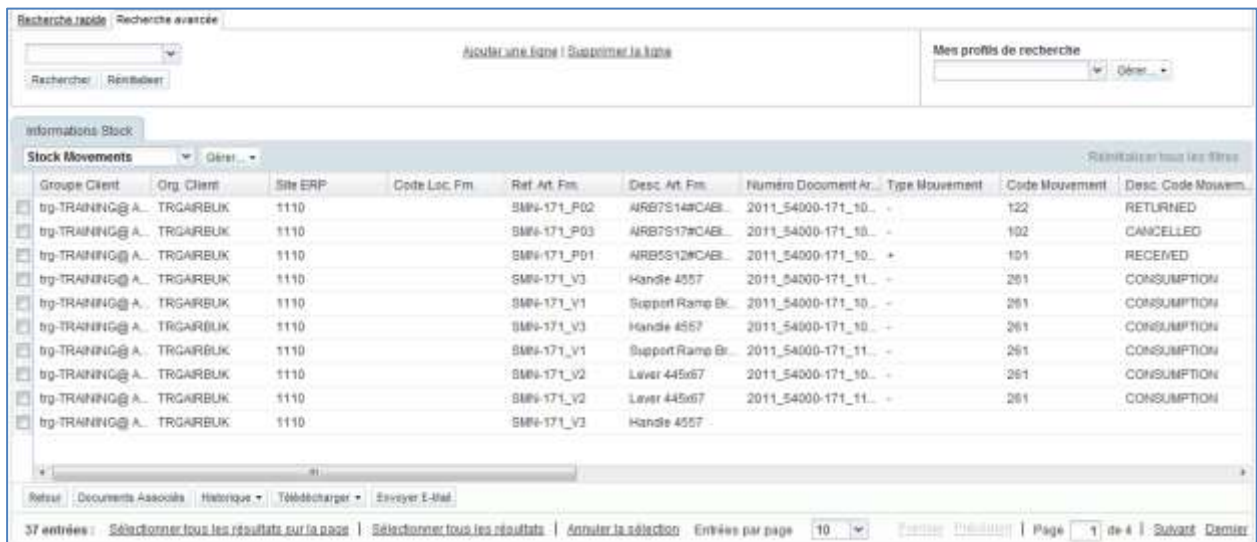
Recherche rapide | Recherche avancée

Rechercher | Réinitialiser

Ajouter une ligne | Supprimer la ligne

Mes profils de recherche

Gérer...

Informations Stock

Stock Movements | Gérer...

Réinitialiser tous les filtres

| Groupe Client | Org. Client | Site ERP | Code Loc. Frn. | Ref. Art. Frn. | Desc. Art. Frn. | Numéro Document Ar... | Type Mouvement | Code Mouvement | Desc. Code Mouvem... |
|---|---|---|---|---|---|---|---|---|---|
| trg-TRAINING@ A... | TRGAIRBUK | 1110 | | SMN-171_P02 | AIRB7S14#CABI... | 2011_54000-171_10... | - | 122 | RETURNED |
| trg-TRAINING@ A... | TRGAIRBUK | 1110 | | SMN-171_P03 | AIRB7S17#CABI... | 2011_54000-171_10... | - | 102 | CANCELLED |
| trg-TRAINING@ A... | TRGAIRBUK | 1110 | | SMN-171_P01 | AIRB5S12#CABI... | 2011_54000-171_10... | + | 101 | RECEIVED |
| trg-TRAINING@ A... | TRGAIRBUK | 1110 | | SMN-171_V3 | Handle 4557 | 2011_54000-171_11... | - | 261 | CONSUMPTION |
| trg-TRAINING@ A... | TRGAIRBUK | 1110 | | SMN-171_V1 | Support Ramp Br... | 2011_54000-171_10... | - | 261 | CONSUMPTION |
| trg-TRAINING@ A... | TRGAIRBUK | 1110 | | SMN-171_V3 | Handle 4557 | 2011_54000-171_10... | - | 261 | CONSUMPTION |
| trg-TRAINING@ A... | TRGAIRBUK | 1110 | | SMN-171_V1 | Support Ramp Br... | 2011_54000-171_11... | - | 261 | CONSUMPTION |
| trg-TRAINING@ A... | TRGAIRBUK | 1110 | | SMN-171_V2 | Lever 445x67 | 2011_54000-171_10... | - | 261 | CONSUMPTION |
| trg-TRAINING@ A... | TRGAIRBUK | 1110 | | SMN-171_V2 | Lever 445x67 | 2011_54000-171_11... | - | 261 | CONSUMPTION |
| trg-TRAINING@ A... | TRGAIRBUK | 1110 | | SMN-171_V3 | Handle 4557 | | | | |

Retour | Documents Associés | Historique | Télécharger | Envoyer E-Mail

37 entrées : Sélectionner tous les résultats sur la page | Sélectionner tous les résultats | Annuler la sélection Entrées par page 10 Premier Précédent | Page 1 de 4 | Suivant Dernier